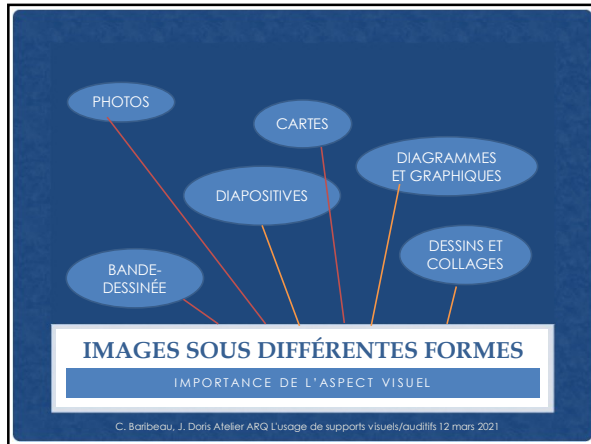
PHOTOS

CARTES

DIAGRAMMES ET GRAPHIQUES

DIAPOSITIVES

DESSINS ET COLLAGES

BANDE-DESSINÉE

IMAGES SOUS DIFFÉRENTES FORMES

IMPORTANCE DE L'ASPECT VISUEL

C. Baribeau, J. Doris Atelier ARQ L'usage de supports visuels/auditifs 12 mars 2021